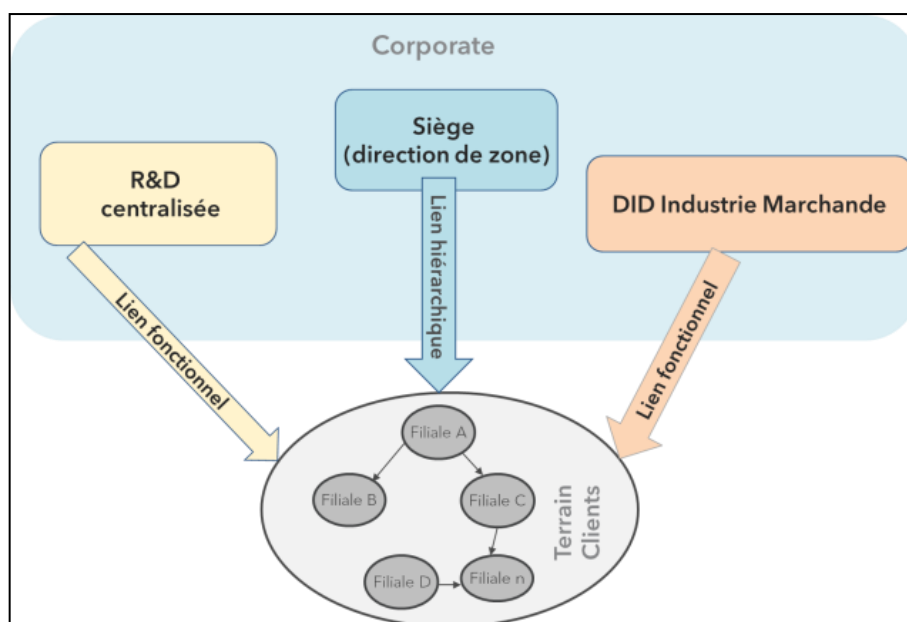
Corporate

R&D centralisée

Siège (direction de zone)

DID Industrie Marchande

Lien fonctionnel

Lien hiérarchique

Lien fonctionnel

Filiale A

Filiale B

Filiale C

Filiale D

Filiale n

Terrain Clients